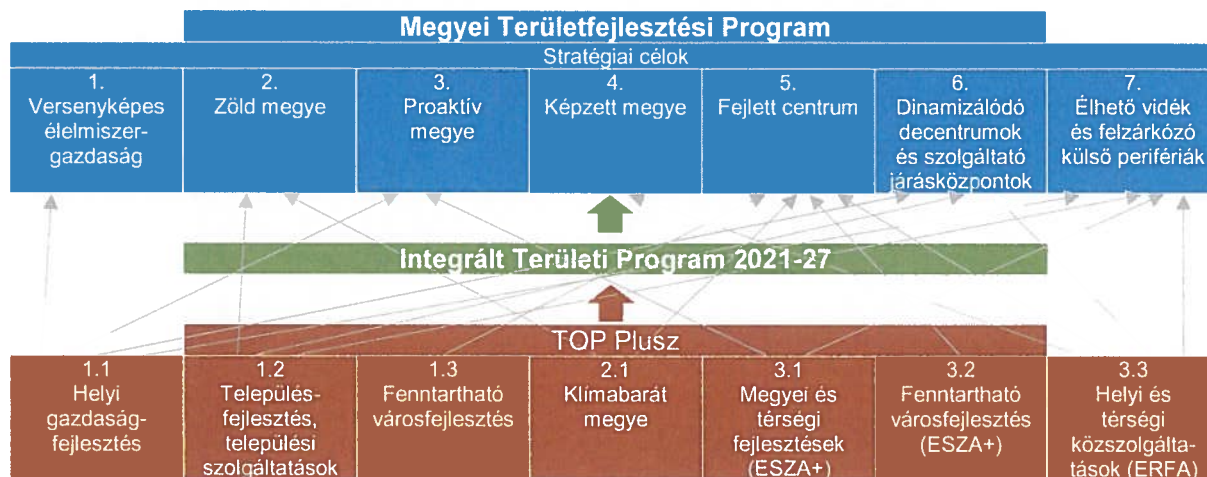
Megyei Területfejlesztési Program

Stratégiai célok

1. Versenyképes élelmiszer-gazdaság

2. Zöld megye

3. Proaktív megye

4. Képzett megye

5. Fejlett centrum

6. Dinamizálódó decentrumok és szolgáltató járásközpontok

7. Élhető vidék és felzárkózó külső perifériák

Integrált Területi Program 2021-27

TOP Plusz

1.1 Helyi gazdaságfejlesztés

1.2 Településfejlesztés, települési szolgáltatások

1.3 Fenntartható városfejlesztés

2.1 Klímabarát megye

3.1 Megyei és térségi fejlesztések (ESZA+)

3.2 Fenntartható városfejlesztés (ESZA+)

3.3 Helyi és térségi közszolgáltatások (ERFA)